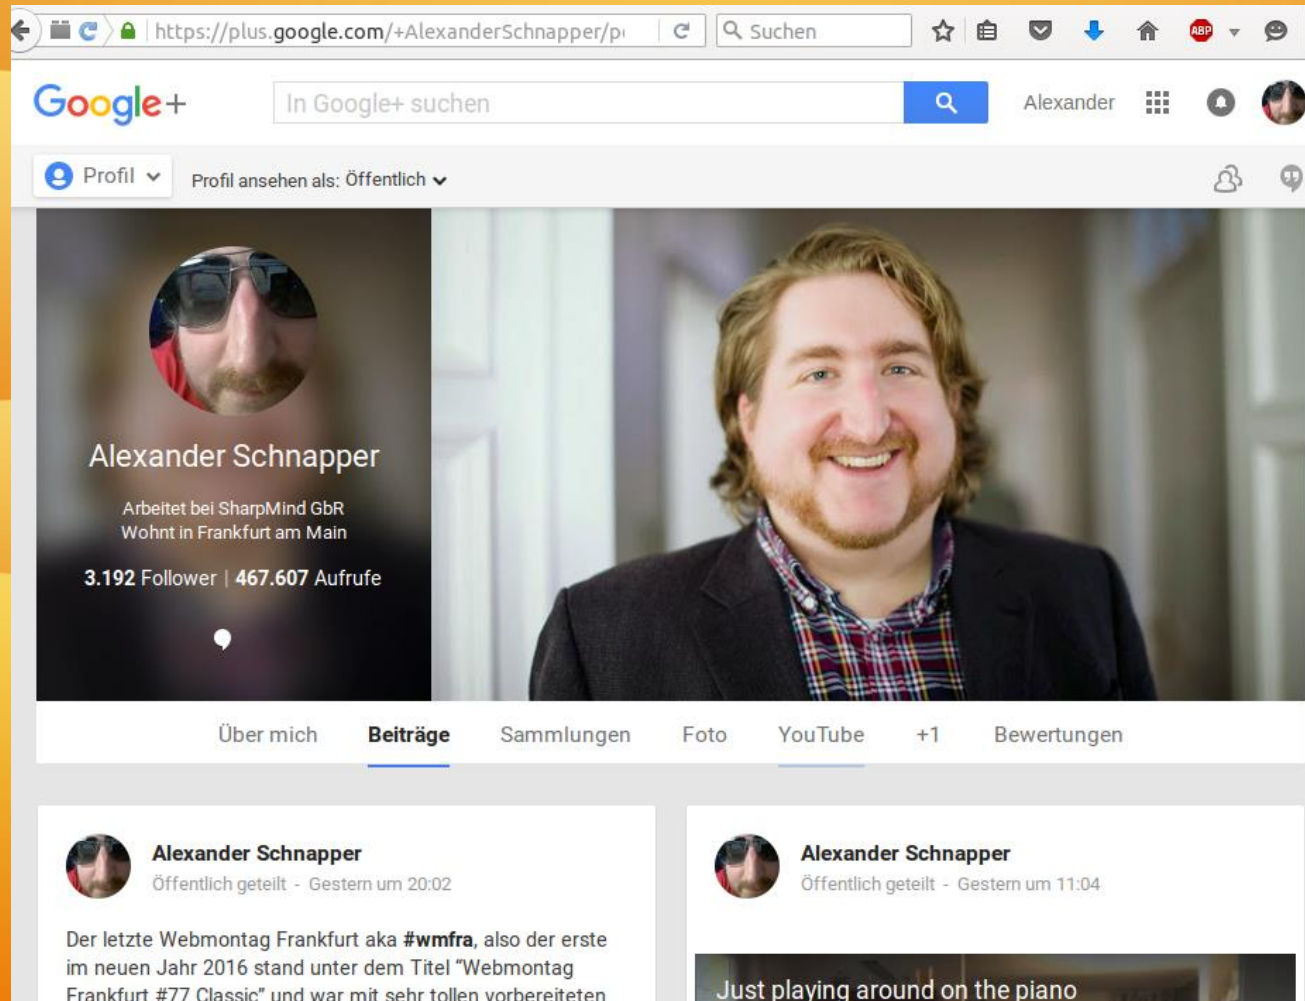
https://plus.google.com/+AlexanderSchnapper/p

Suchen

ABP

Google+

In Google+ suchen

Alexander

Profil

Profil ansehen als: Öffentlich

Alexander Schnapper

Arbeitet bei SharpMind GbR
Wohnt in Frankfurt am Main

3.192 Follower | 467.607 Aufrufe

Über mich Beiträge Sammlungen Foto YouTube +1 Bewertungen

Alexander Schnapper
Öffentlich geteilt - Gestern um 20:02

Der letzte Webmontag Frankfurt aka #wmfra, also der erste im neuen Jahr 2016 stand unter dem Titel "Webmontag Frankfurt #77 Classic" und war mit sehr tollen vorbereiteten

Alexander Schnapper
Öffentlich geteilt - Gestern um 11:04

Just playing around on the piano